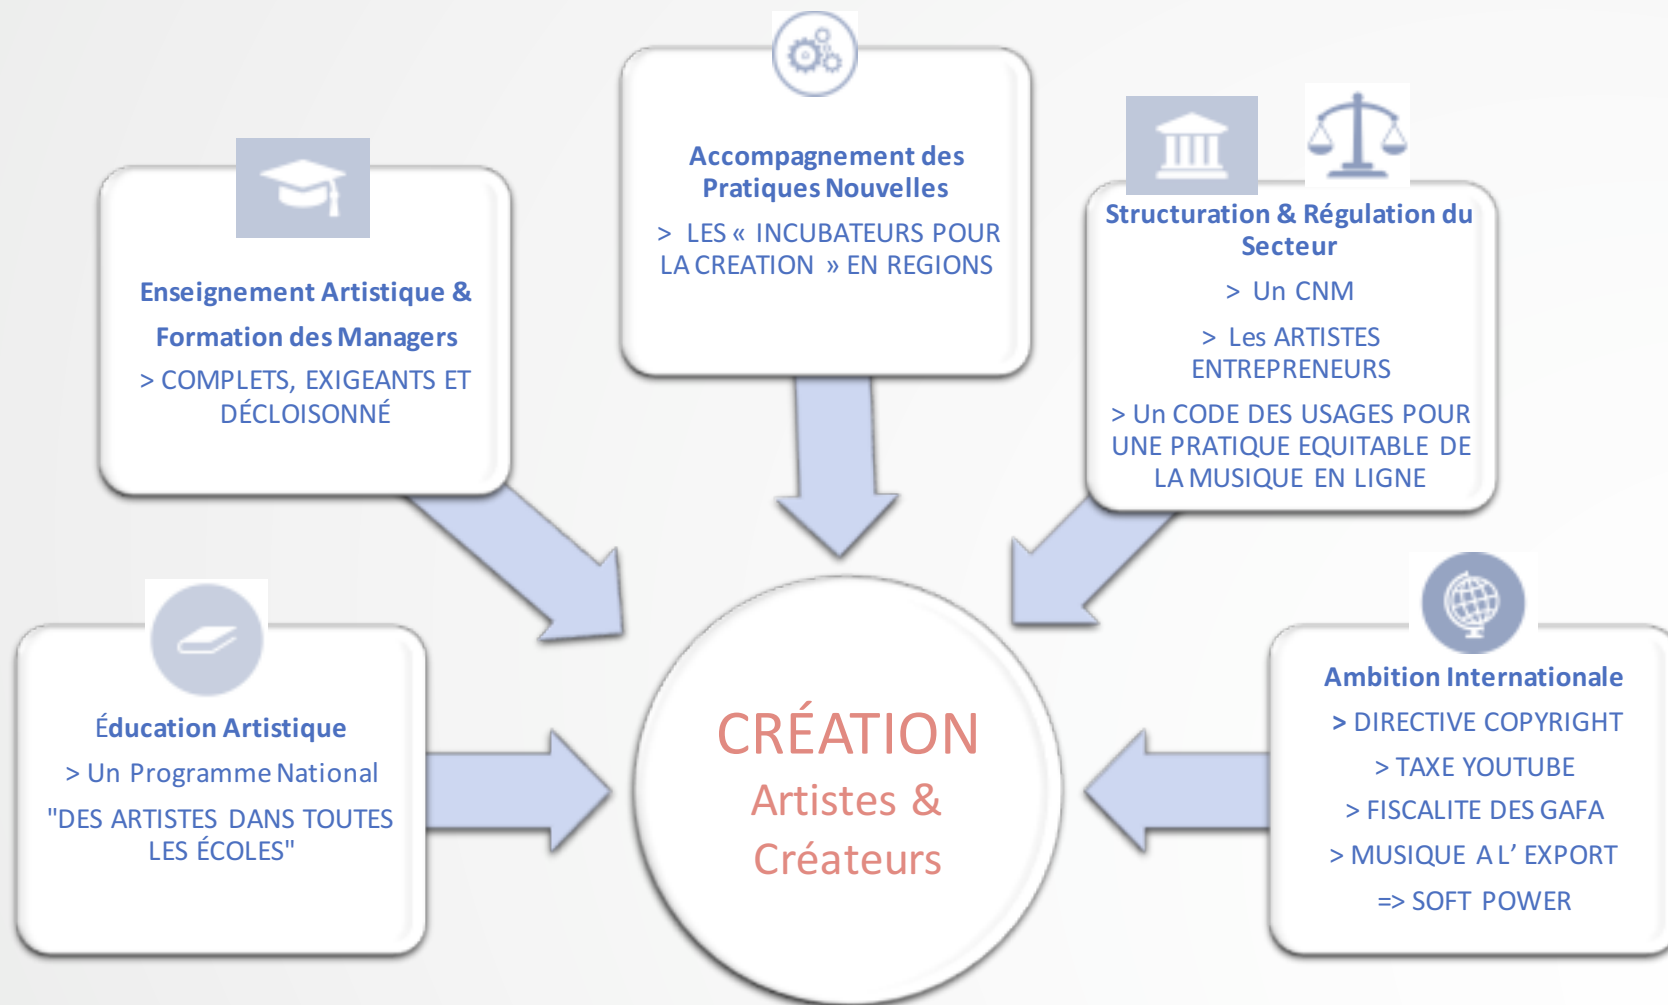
Enseignement Artistique & Formation des Managers

> COMPLETS, EXIGEANTS ET DÉCLOISONNÉ

Accompagnement des Pratiques Nouvelles

> LES « INCUBATEURS POUR LA CREATION » EN REGIONS

Structuration & Régulation du Secteur

> Un CNM

> Les ARTISTES ENTREPRENEURS

> Un CODE DES USAGES POUR UNE PRATIQUE EQUITABLE DE LA MUSIQUE EN LIGNE

Éducation Artistique

> Un Programme National

"DES ARTISTES DANS TOUTES LES ÉCOLES"

CRÉATION

Artistes & Créateurs

Ambition Internationale

> DIRECTIVE COPYRIGHT

> TAXE YOUTUBE

> FISCALITE DES GAFA

> MUSIQUE A L' EXPORT

=> SOFT POWER